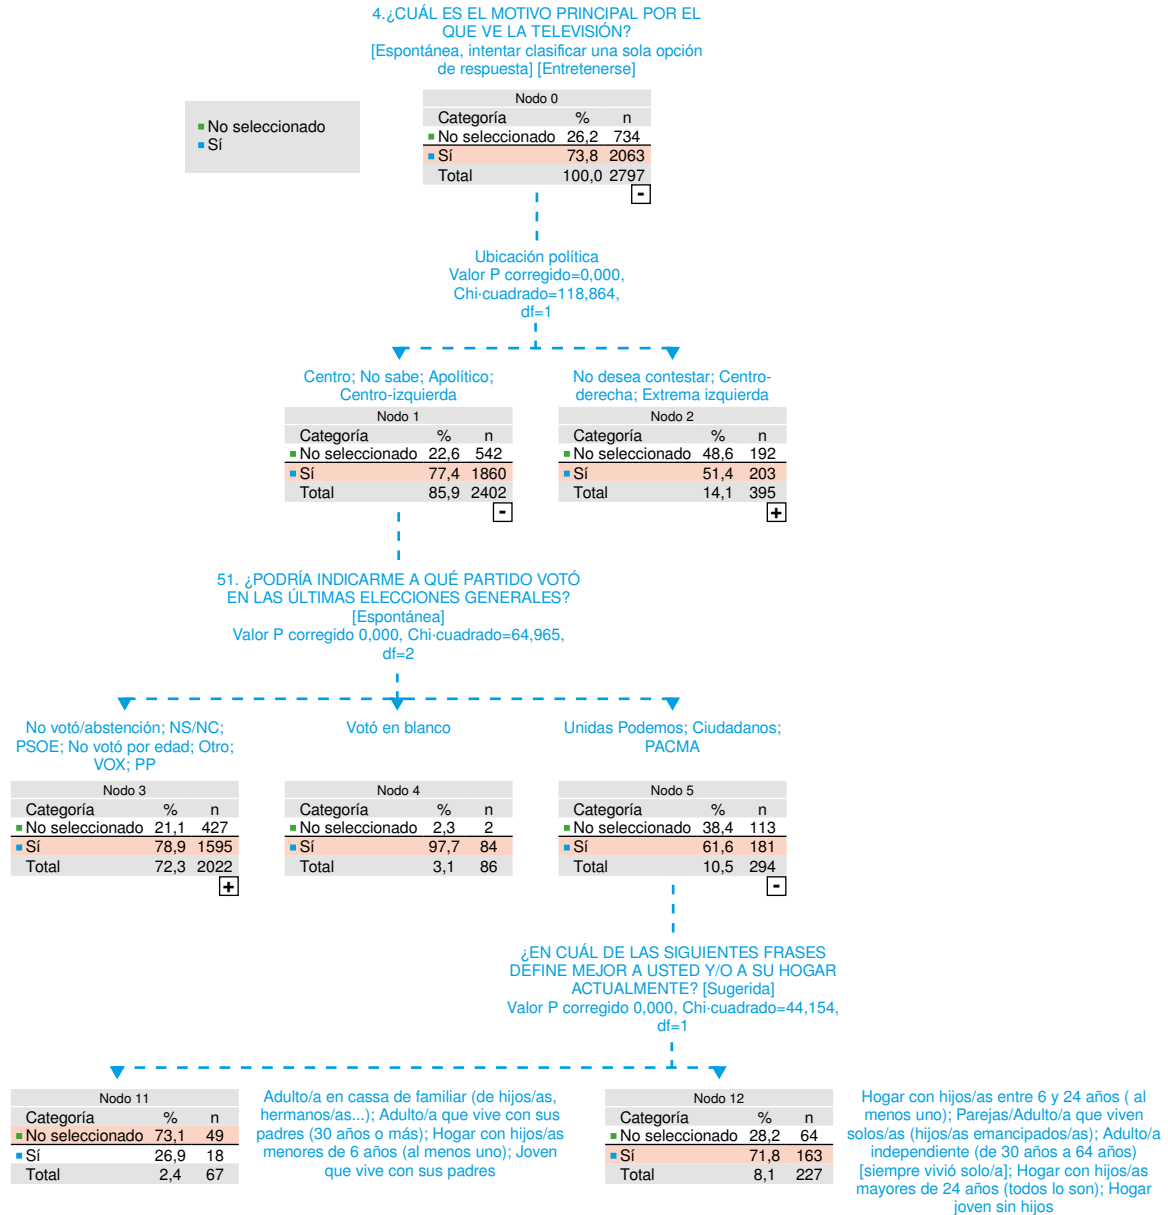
4.¿CUÁL ES EL MOTIVO PRINCIPAL POR EL QUE VE LA TELEVISIÓN? [Espontánea, intentar clasificar una sola opción de respuesta] [Entretenerse]

No seleccionado
Sí

Nodo 0

| Categoría | % | n |
|---|---|---|
| No seleccionado | 26,2 | 734 |
| Sí | 73,8 | 2063 |
| Total | 100,0 | 2797 |

Ubicación política
Valor P corregido=0,000, Chi-cuadrado=118,864, df=1

Centro; No sabe; Apolítico; Centro-izquierda

Nodo 1

| Categoría | % | n |
|---|---|---|
| No seleccionado | 22,6 | 542 |
| Sí | 77,4 | 1860 |
| Total | 85,9 | 2402 |

No desea contestar; Centro-derecha; Extrema izquierda

Nodo 2

| Categoría | % | n |
|---|---|---|
| No seleccionado | 48,6 | 192 |
| Sí | 51,4 | 203 |
| Total | 14,1 | 395 |

51. ¿PODRÍA INDICARME A QUÉ PARTIDO VOTÓ EN LAS ÚLTIMAS ELECCIONES GENERALES? [Espontánea]
Valor P corregido 0,000, Chi-cuadrado=64,965, df=2

No votó/abstención; NS/NC; PSOE; No votó por edad; Otro; VOX; PP

Nodo 3

| Categoría | % | n |
|---|---|---|
| No seleccionado | 21,1 | 427 |
| Sí | 78,9 | 1595 |
| Total | 72,3 | 2022 |

Votó en blanco

Nodo 4

| Categoría | % | n |
|---|---|---|
| No seleccionado | 2,3 | 2 |
| Sí | 97,7 | 84 |
| Total | 3,1 | 86 |

Unidas Podemos; Ciudadanos; PACMA

Nodo 5

| Categoría | % | n |
|---|---|---|
| No seleccionado | 38,4 | 113 |
| Sí | 61,6 | 181 |
| Total | 10,5 | 294 |

¿EN CUÁL DE LAS SIGUIENTES FRASES DEFINE MEJOR A USTED Y/O A SU HOGAR ACTUALMENTE? [Sugerida]
Valor P corregido 0,000, Chi-cuadrado=44,154, df=1

Nodo 11

| Categoría | % | n |
|---|---|---|
| No seleccionado | 73,1 | 49 |
| Sí | 26,9 | 18 |
| Total | 2,4 | 67 |

Adulto/a en cassa de familiar (de hijos/as, hermanos/as...); Adulto/a que vive con sus padres (30 años o más); Hogar con hijos/as menores de 6 años (al menos uno); Joven que vive con sus padres

Nodo 12

| Categoría | % | n |
|---|---|---|
| No seleccionado | 28,2 | 64 |
| Sí | 71,8 | 163 |
| Total | 8,1 | 227 |

Hogar con hijos/as entre 6 y 24 años ( al menos uno); Parejas/Adulto/a que viven solos/as (hijos/as emancipados/as); Adulto/a independiente (de 30 años a 64 años) [siempre vivió solo/a]; Hogar con hijos/as mayores de 24 años (todos lo son); Hogar joven sin hijos